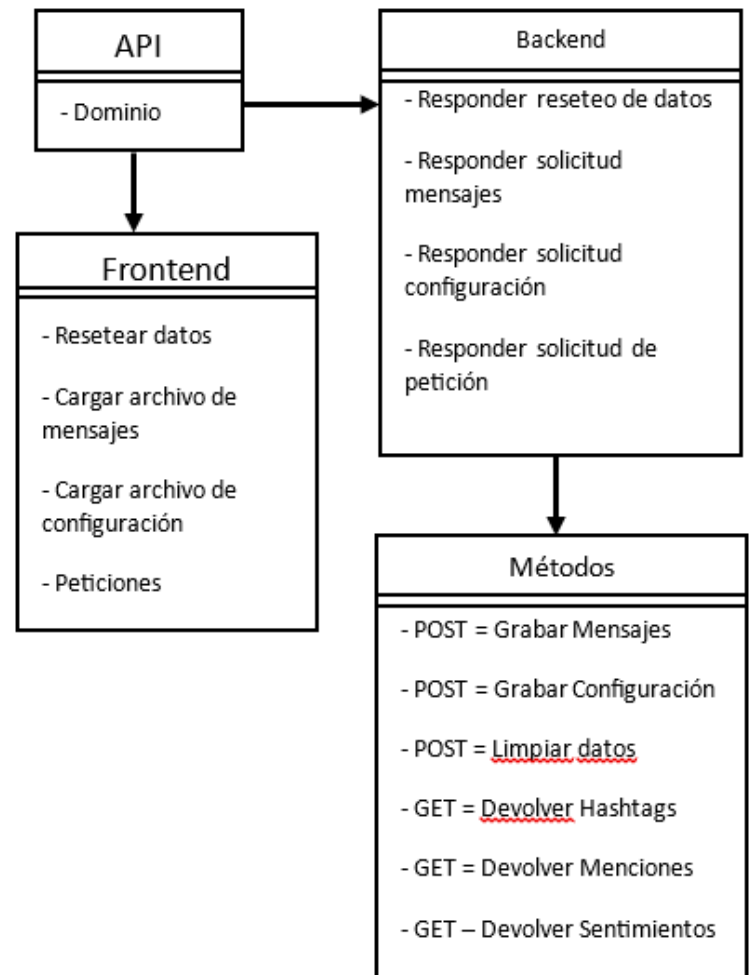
API

- Dominio

Backend

- Responder reseteo de datos

- Responder solicitud mensajes

- Responder solicitud configuración

- Responder solicitud de petición

Frontend

- Resetear datos

- Cargar archivo de mensajes

- Cargar archivo de configuración

- Peticiones

Métodos

- POST = Grabar Mensajes

- POST = Grabar Configuración

- POST = Limpiar datos

- GET = Devolver Hashtags

- GET = Devolver Menciones

- GET – Devolver Sentimientos